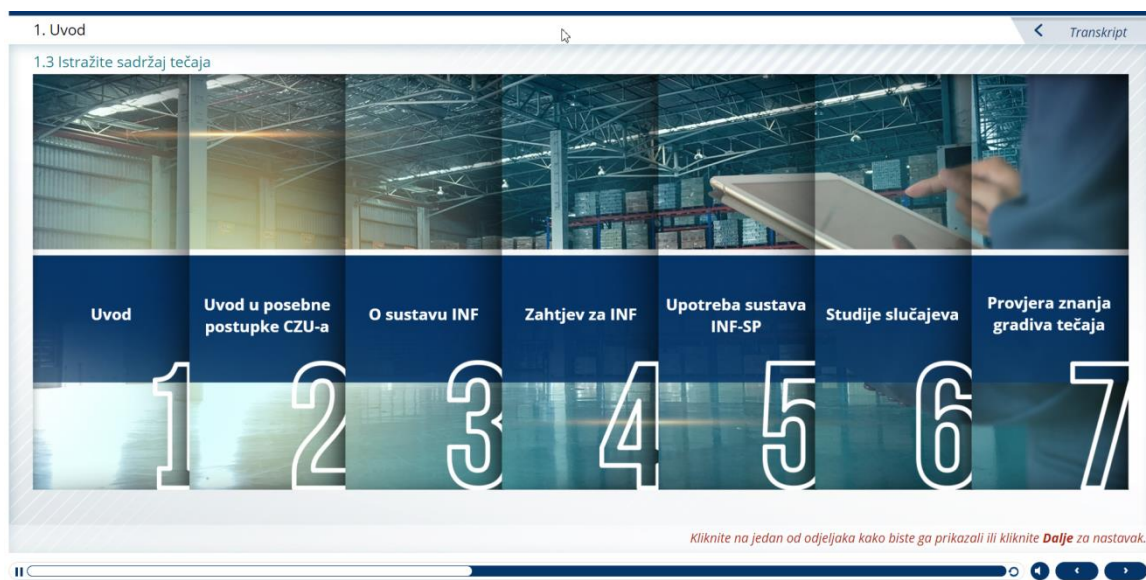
1. Uvod

Transkript

1.3 Istražite sadržaj tečaja

Uvod
1

Uvod u posebne postupke CZU-a
2

O sustavu INF
3

Zahtjev za INF
4

Upotreba sustava INF-SP
5

Studije slučajeva
6

Provjera znanja gradiva tečaja
7

Kliknite na jedan od odjeljaka kako biste ga prikazali ili kliknite Dalje za nastavak.